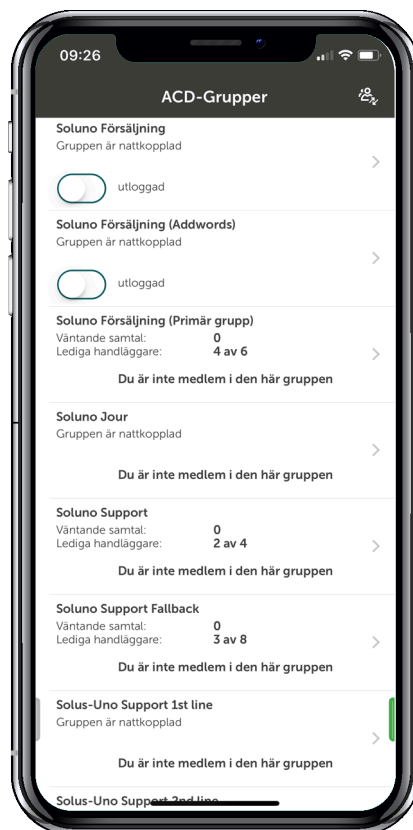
09:26

ACD-Grupper

Soluno Försäljning
Gruppen är nattkopplad

utloggad

Soluno Försäljning (Addwords)
Gruppen är nattkopplad

utloggad

Soluno Försäljning (Primär grupp)

| Väntande samtal: | 0 |
|---|---|
| Lediga handläggare: | 4 av 6 |

Du är inte medlem i den här gruppen

Soluno Jour
Gruppen är nattkopplad

Du är inte medlem i den här gruppen

Soluno Support

| Väntande samtal: | 0 |
|---|---|
| Lediga handläggare: | 2 av 4 |

Du är inte medlem i den här gruppen

Soluno Support Fallback

| Väntande samtal: | 0 |
|---|---|
| Lediga handläggare: | 3 av 8 |

Du är inte medlem i den här gruppen

Solus-Uno Support 1st line
Gruppen är nattkopplad

Du är inte medlem i den här gruppen

Solus-Uno Support 2nd line